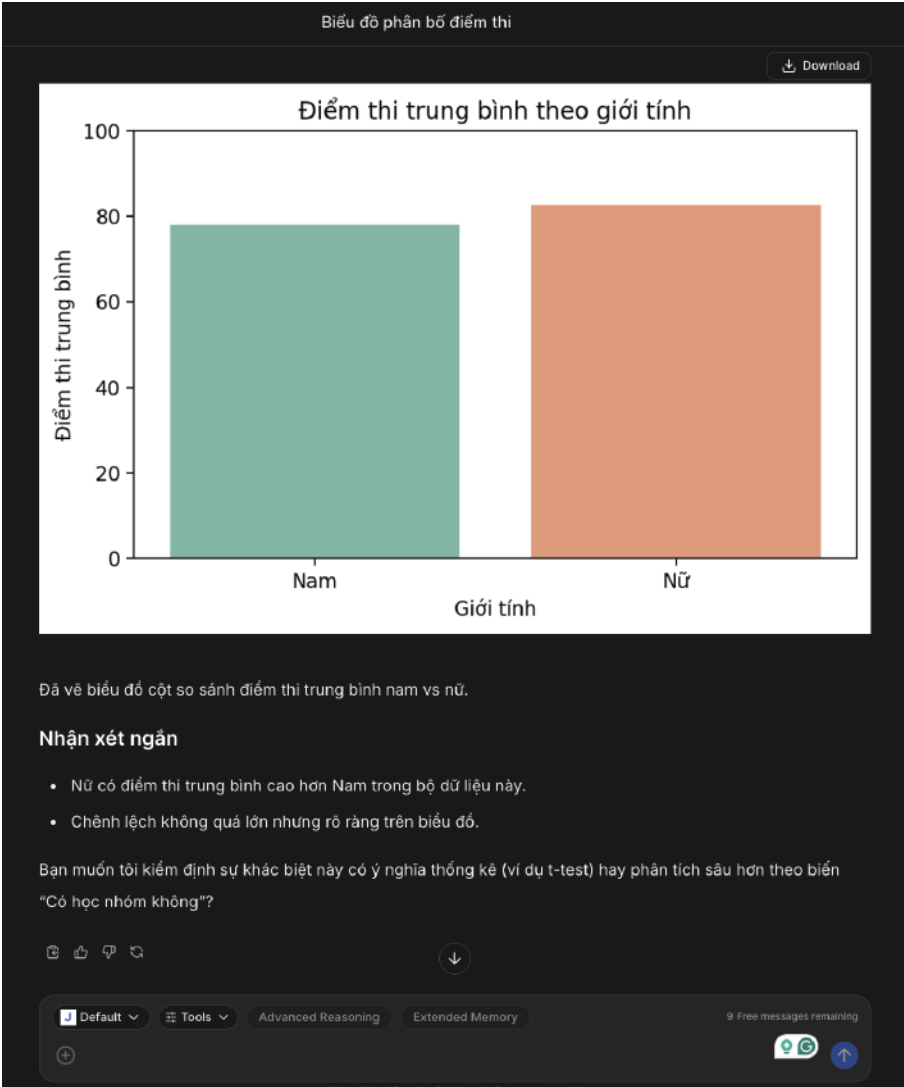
Biểu đồ phân bố điểm thi

Download

Điểm thi trung bình theo giới tính

| | |
|---|---|
| 100 | |
| 80 | |
| 60 | |
| 40 | |
| 20 | |
| 0 | |

Điểm thi trung bình

Nam

Nữ

Giới tính

Đã vẽ biểu đồ cột so sánh điểm thi trung bình nam vs nữ.

Nhận xét ngắn

• Nữ có điểm thi trung bình cao hơn Nam trong bộ dữ liệu này.

• Chênh lệch không quá lớn nhưng rõ ràng trên biểu đồ.

Bạn muốn tôi kiểm định sự khác biệt này có ý nghĩa thống kê (ví dụ t-test) hay phân tích sâu hơn theo biến "Có học nhóm không"?

Default

Tools

Advanced Reasoning

Extended Memory

9 Free messages remaining